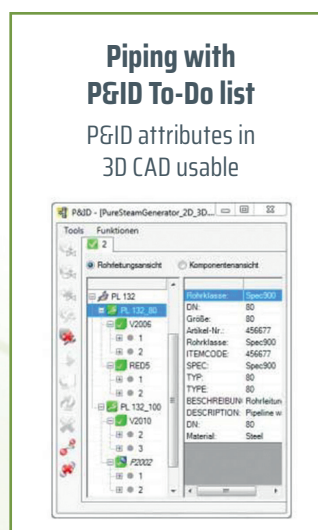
Piping with P&ID To-Do list

P&ID attributes in 3D CAD usable

P&ID - [PureSteamGenerator_2D_3D...

Tools Funktionen

2

Rohrleitungsansicht

Komponentenansicht

PL 132
PL 132_80
V2006
1
2
RED5
1
2
PL 132_100
V2010
2
3
P2032
1
2

| | |
|---|---|
| Rohrklasse: | Spec900 |
| DN: | 80 |
| Größe: | 80 |
| Artikel-Nr.: | 456677 |
| Rohrklasse: | Spec900 |
| ITEMCODE: | 456677 |
| SPEC: | Spec900 |
| TYP: | 80 |
| TYPE: | 80 |
| BESCHREIBUN | Rohrleitun |
| DESCRIPTION: | Pipeline w |
| DN: | 80 |
| Material: | Steel |